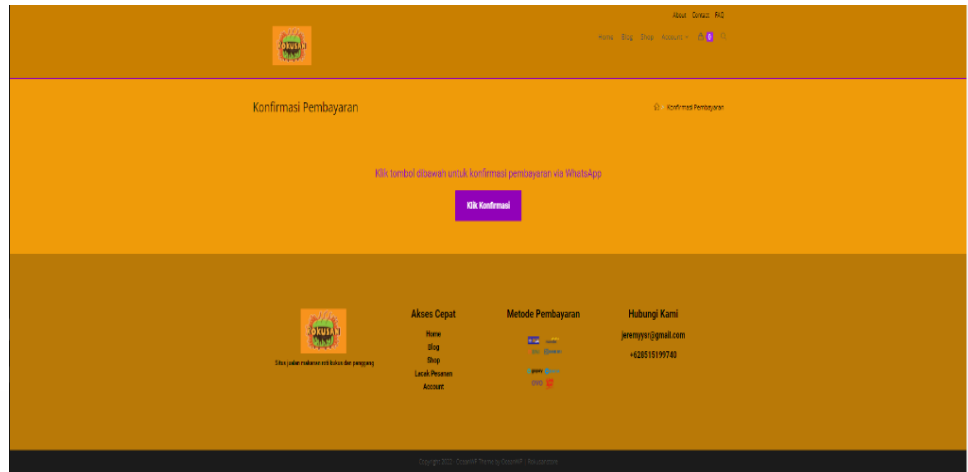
About Contact FAQ

Home Blog Shop Account 0

Konfirmasi Pembayaran

Konfirmasi Pembayaran

Klik tombol dibawah untuk konfirmasi pembayaran via WhatsApp

Klik Konfirmasi

Situs jualan makanan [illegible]

Akses Cepat

Home

Blog

Shop

Lacak Pesanan

Account

Metode Pembayaran

Hubungi Kami

jeremyysr@gmail.com

+628515199740

Copyright 2022 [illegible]